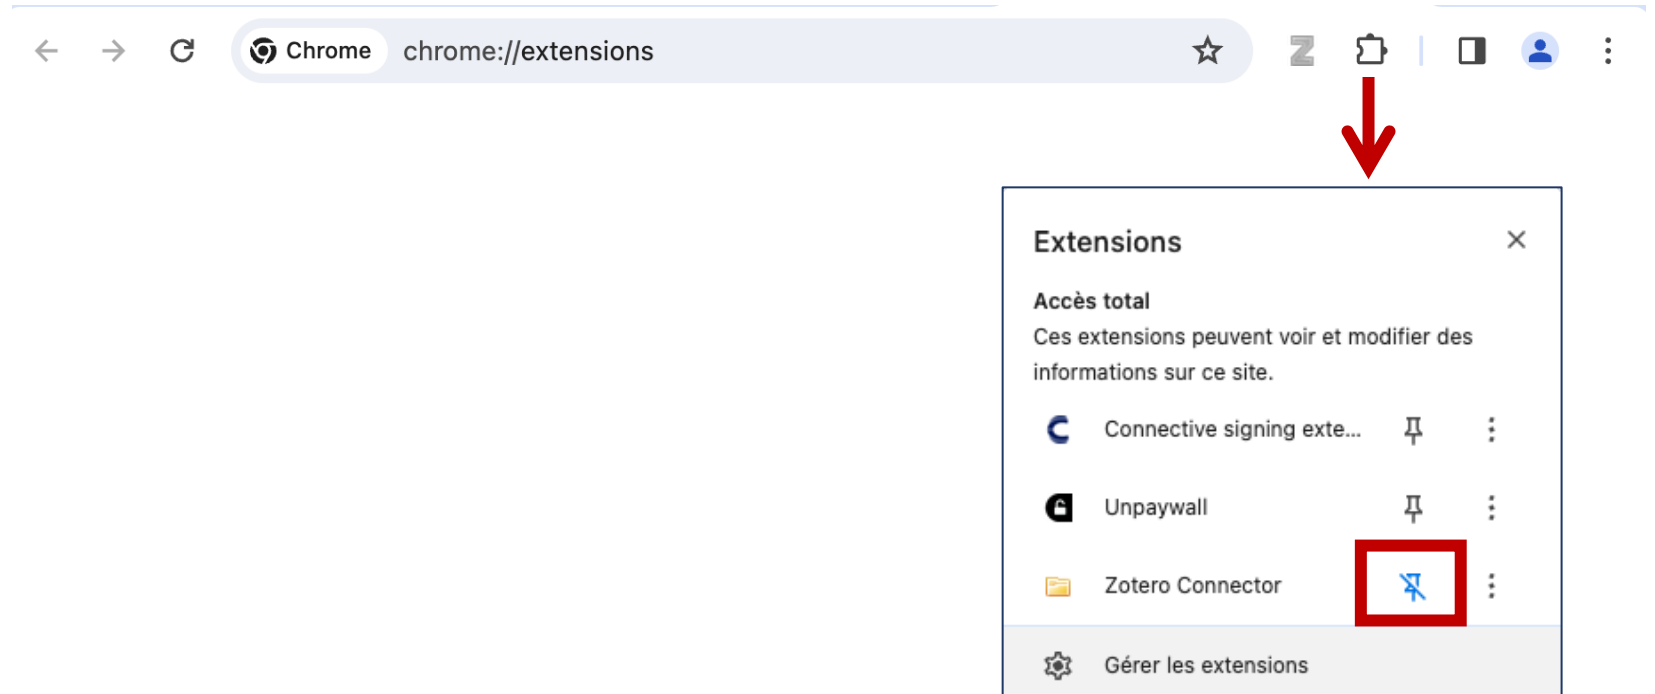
Chrome chrome://extensions

Extensions

Accès total
Ces extensions peuvent voir et modifier des informations sur ce site.

Connective signing exte...

Unpaywall

Zotero Connector

Gérer les extensions